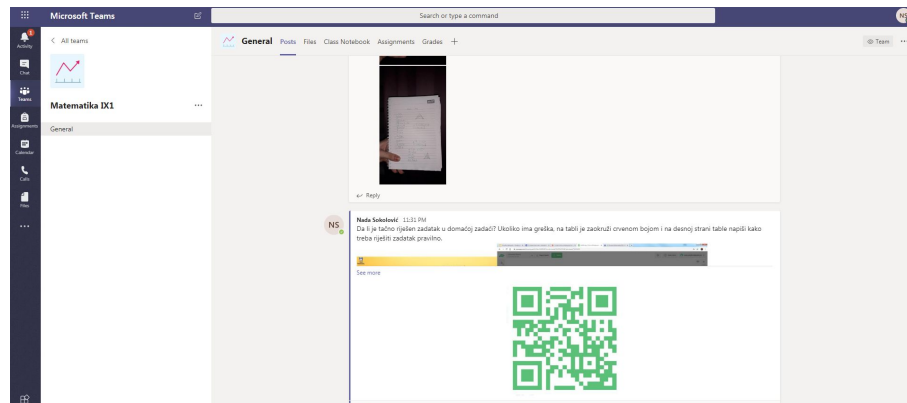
Microsoft Teams

Search or type a command

NS

Activity
Chat
Teams
Assignments
Calendar
Calls
Files
...

< All teams

Matematika IX1 ...

General

General Posts Files Class Notebook Assignments Grades +

Team ...

Reply

NS

Nada Sokolović 11:31 PM
Da li je tačno riješen zadatak u domaćoj zadaći? Ukoliko ima greška, na tabli je zaokruži crvenom bojom i na desnoj strani table napiši kako treba riješiti zadatak pravilno.

See more